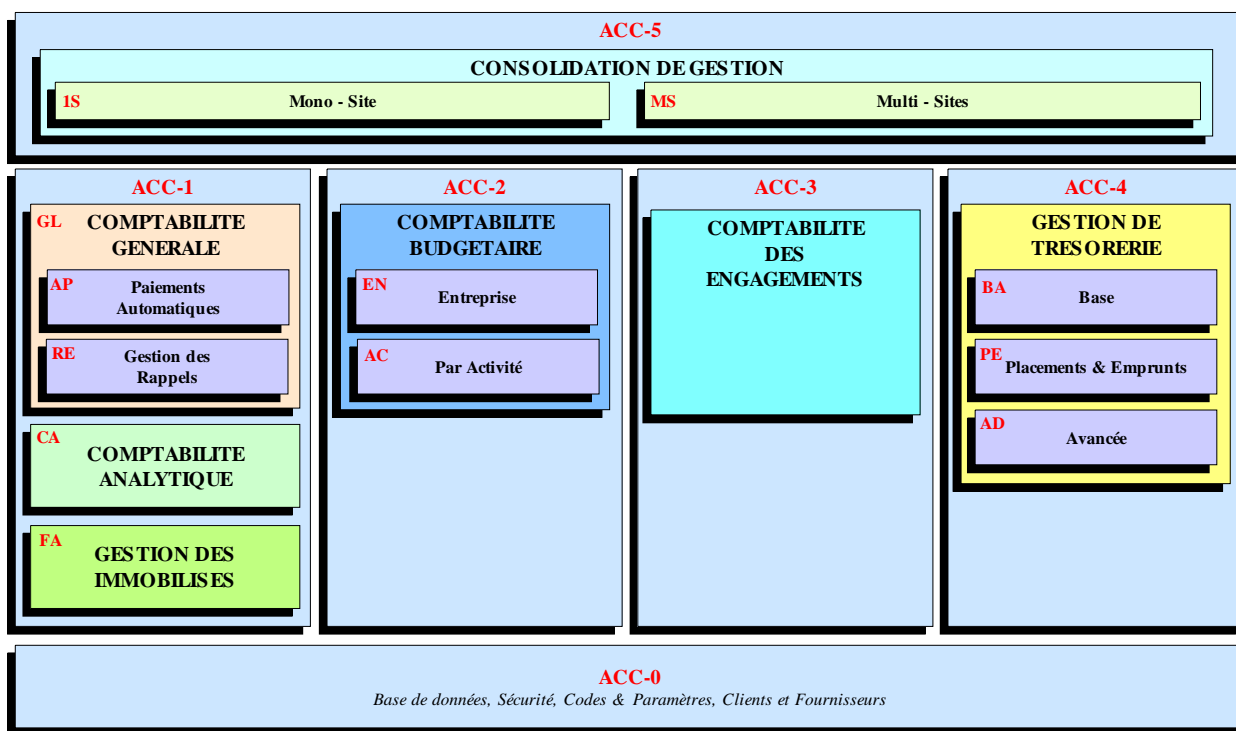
ACC-5

CONSOLIDATION DE GESTION

1S Mono - Site

MS Multi - Sites

ACC-1

GL COMPTABILITE GENERALE

AP Paiements Automatiques

RE Gestion des Rappels

CA COMPTABILITE ANALYTIQUE

FA GESTION DES IMMOBILISES

ACC-2

COMPTABILITE BUDGETAIRE

EN Entreprise

AC Par Activité

ACC-3

COMPTABILITE DES ENGAGEMENTS

ACC-4

GESTION DE TRESORERIE

BA Base

PE Placements & Emprunts

AD Avancée

ACC-0

Base de données, Sécurité, Codes & Paramètres, Clients et Fournisseurs